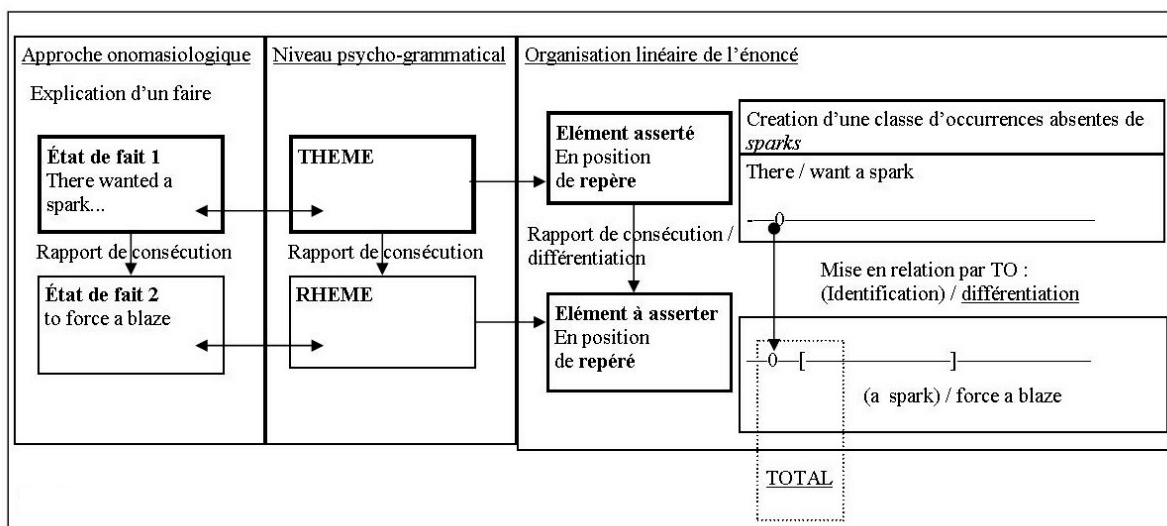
Approche onomasiologique

Explication d'un faire

**État de fait 1**
There wanted a spark...

Rapport de consécution

**État de fait 2**
to force a blaze

Niveau psycho-grammatical

**THEME**

Rapport de consécution

**RHEME**

Organisation linéaire de l'énoncé

**Elément asserté**
En position de **repère**

Rapport de consécution / différentiation

**Elément à asserter**
En position de **repéré**

Creation d'une classe d'occurrences absentes de *sparks*

There / want a spark

0

Mise en relation par TO :
(Identification) / différentiation

0 [ ]

(a spark) / force a blaze

TOTAL